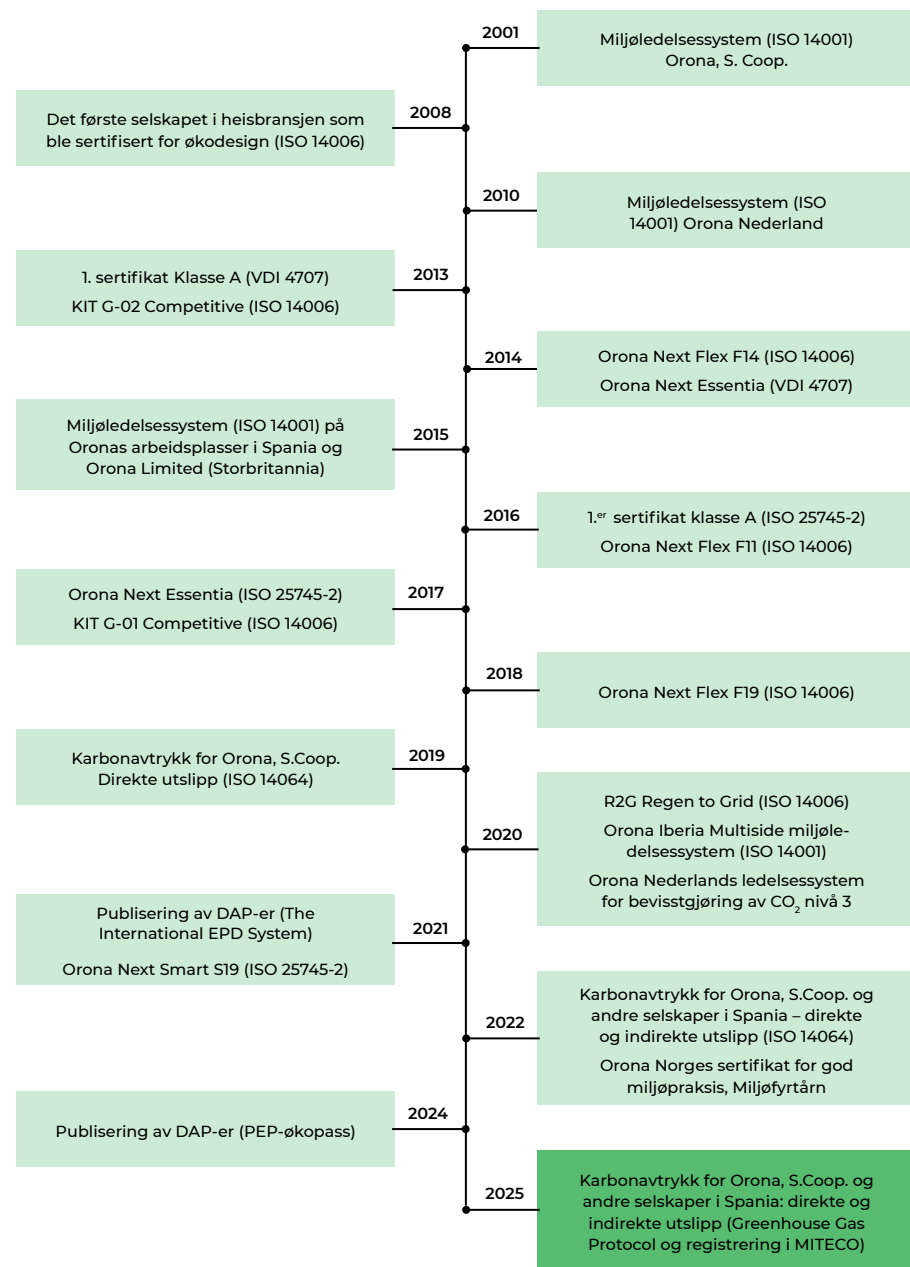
2001
Miljøledelsessystem (ISO 14001) Orona, S. Coop.

Det første selskapet i heisbransjen som ble sertifisert for økodesign (ISO 14006)
2008

2010
Miljøledelsessystem (ISO 14001) Orona Nederland

1. sertifikat Klasse A (VDI 4707)
KIT G-02 Competitive (ISO 14006)
2013

2014
Orona Next Flex F14 (ISO 14006)
Orona Next Essentia (VDI 4707)

Miljøledelsessystem (ISO 14001) på Oronas arbeidsplasser i Spania og Orona Limited (Storbritannia)
2015

2016
1.$^{er}$ sertifikat klasse A (ISO 25745-2)
Orona Next Flex F11 (ISO 14006)

Orona Next Essentia (ISO 25745-2)
KIT G-01 Competitive (ISO 14006)
2017

2018
Orona Next Flex F19 (ISO 14006)

Karbonavtrykk for Orona, S.Coop. Direkte utslipp (ISO 14064)
2019

2020
R2G Regen to Grid (ISO 14006)
Orona Iberia Multiside miljøledelsessystem (ISO 14001)
Orona Nederlands ledelsessystem for bevisstgjøring av $CO_2$ nivå 3

Publisering av DAP-er (The International EPD System)
Orona Next Smart S19 (ISO 25745-2)
2021

2022
Karbonavtrykk for Orona, S.Coop. og andre selskaper i Spania – direkte og indirekte utslipp (ISO 14064)
Orona Norges sertifikat for god miljøpraksis, Miljøfyrtårn

Publisering av DAP-er (PEP-økopass)
2024

2025
Karbonavtrykk for Orona, S.Coop. og andre selskaper i Spania: direkte og indirekte utslipp (Greenhouse Gas Protocol og registrering i MITECO)